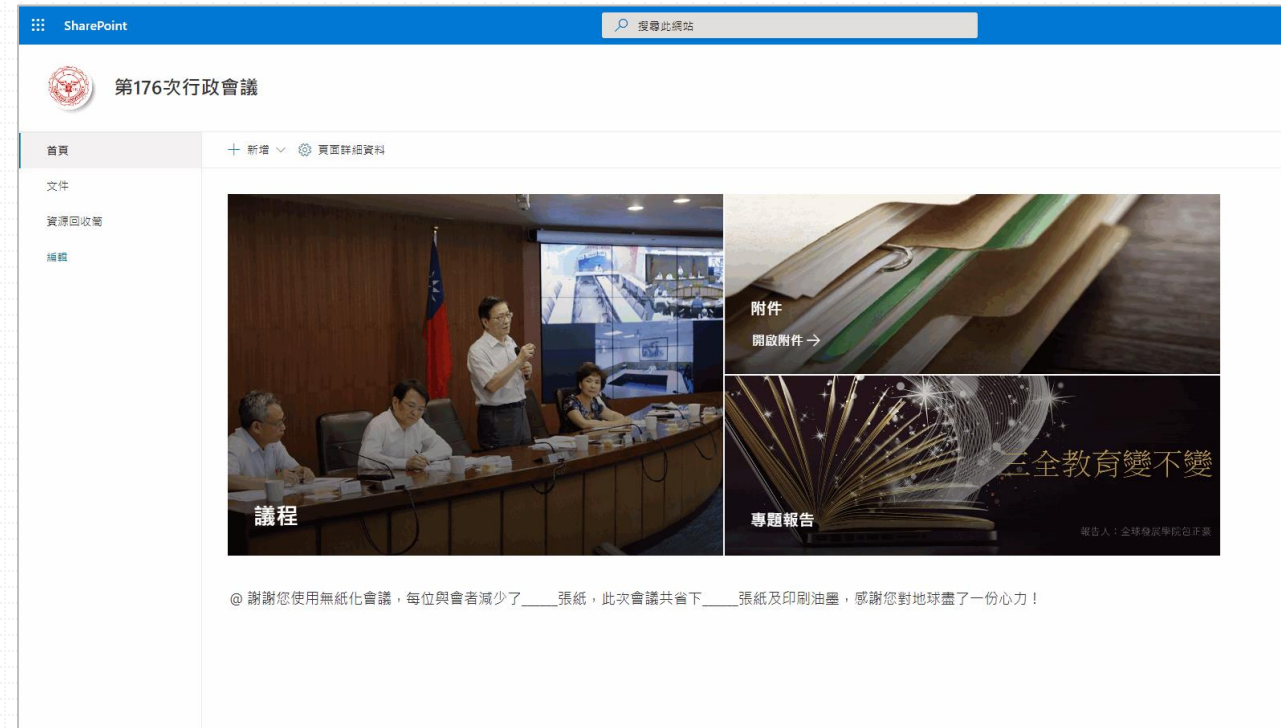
SharePoint

搜尋此網站

第176次行政會議

首頁
文件
資源回收筒
編輯

+ 新增 ⌄ 頁面詳細資料

議程

附件
開啟附件 →

三全教育變不變
專題報告
報告人：全球發展學院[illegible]

@ 謝謝您使用無紙化會議，每位與會者減少了_____張紙，此次會議共省下_____張紙及印刷油墨，感謝您對地球盡了一份心力！